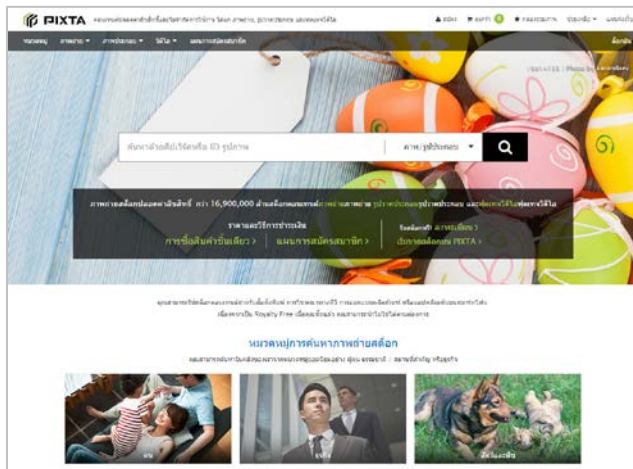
PIXTA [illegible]

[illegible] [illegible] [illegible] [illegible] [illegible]

หน้าหลัก ภาพถ่าย ▾ ภาพประกอบ ▾ วิดีโอ ▾ แผนการสมัครสมาชิก

ค้นหาด้วยคีย์เวิร์ดหรือ ID รูปภาพ

ภาพ/รูปประกอบ ▾

ภาพถ่ายสต็อกปลอดค่าลิขสิทธิ์ กว่า 16,900,000 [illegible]

ราคาและวิธีการชำระเงิน

การซื้อสินค้าชิ้นเดียว › แผนการสมัครสมาชิก ›

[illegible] ›

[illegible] PIXTA ›

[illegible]

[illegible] Royalty Free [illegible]

หมวดหมู่การค้นหาภาพถ่ายสต็อก

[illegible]